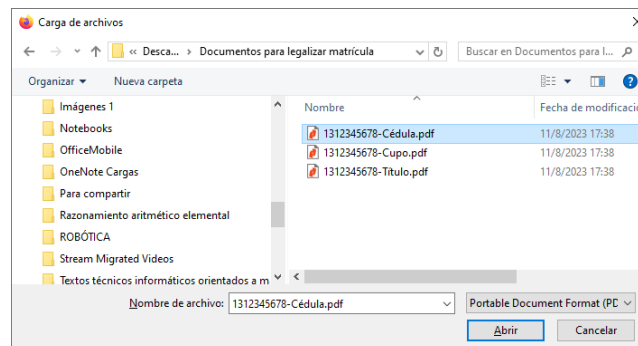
Carga de archivos

« Desca... › Documentos para legalizar matrícula

Buscar en Documentos para l...

Organizar ▾ Nueva carpeta

Imágenes 1
Notebooks
OfficeMobile
OneNote Cargas
Para compartir
Razonamiento aritmético elemental
ROBÓTICA
Stream Migrated Videos
Textos técnicos informáticos orientados a m

| Nombre | Fecha de modificació |
|---|---|
| 1312345678-Cédula.pdf | 11/8/2023 17:38 |
| 1312345678-Cupo.pdf | 11/8/2023 17:38 |
| 1312345678-Título.pdf | 11/8/2023 17:38 |

Nombre de archivo: 1312345678-Cédula.pdf

Portable Document Format (PD

Abrir Cancelar